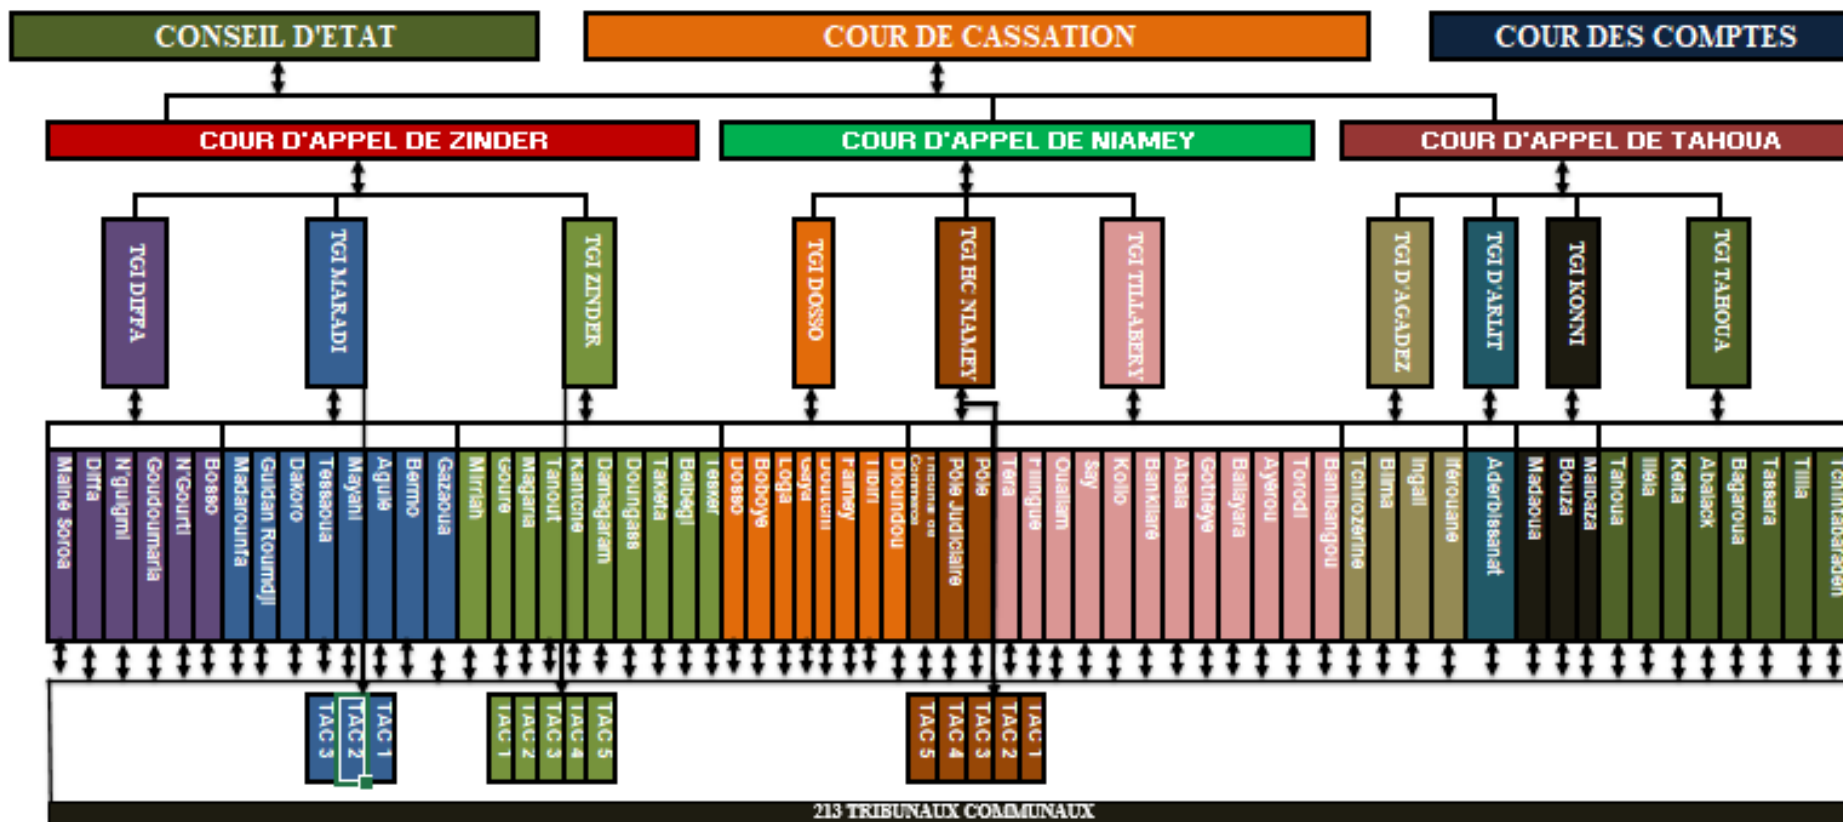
CONSEIL D'ETAT

COUR DE CASSATION

COUR DES COMPTES

COUR D'APPEL DE ZINDER

COUR D'APPEL DE NIAMEY

COUR D'APPEL DE TAHOUA

TGI DIFFA

TGI MARADI

TGI ZINDER

TGI DOSSO

TGI HC NIAMEY

TGI TILLABERY

TGI D'AGADEZ

TGI D'ARLIT

TGI KONNI

TGI TAHOUA

Mainé Soroa

Diffa

N'guigmi

Goudoumaria

N'Gourti

Bosso

Madarounfa

Guidan Roumdji

Dakoro

Tessaoua

Mayahi

Aguié

Bermo

Gazaoua

Mirriah

Gouré

Magaria

Tanout

Kantché

Damagaram

Dungass

Takeita

Belbedji

Tesker

Dosso

Boboye

Loga

Gaya

Dogondoutchi

Falmey

Tibiri

Dioundou

Tribunal de Commerce

Pole Judiciaire

Pole

Téra

Filingué

Ouallam

Say

Kollo

Bankilaré

Abala

Gothèye

Ballayara

Ayerou

Torodi

Banibangou

Tchirozérine

Bilma

Ingall

Iférouane

Aderbissanat

Madaoua

Bouza

Malbaza

Tahoua

Illéla

Keita

Abalack

Bagaroua

Tassara

Tillia

Tchintabaraden

TAC 3

TAC 2

TAC 1

TAC 1

TAC 2

TAC 3

TAC 4

TAC 5

TAC 5

TAC 4

TAC 3

TAC 2

TAC 1

213 TRIBUNAUX COMMUNAUX